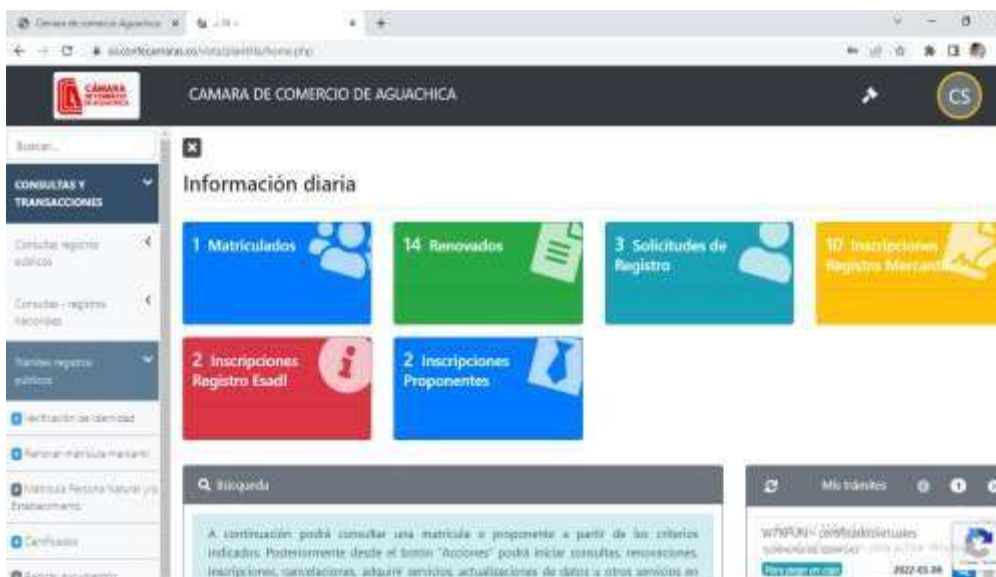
Camara de comercio Aguachica

siiconfecamaras.co/vista/plantilla/home.php

CAMARA DE COMERCIO DE AGUACHICA

CS

Buscar...

CONSULTAS Y TRANSACCIONES

Consultas registros públicos

Consultas - registros nacionales

Trámites registros públicos

Verificación de identidad

Renovar matrícula mercantil

Matrícula Persona Natural y/o Establecimiento

Certificados

Información diaria

1 Matriculados

14 Renovados

3 Solicitudes de Registro

10 Inscripciones Registro Mercantil

2 Inscripciones Registro Esadl

2 Inscripciones Proponentes

Búsqueda

A continuación podrá consultar una matrícula o proponente a partir de los criterios indicados. Posteriormente desde el botón "Acciones" podrá iniciar consultas, renovaciones, inscripciones, cancelaciones, adquirir servicios, actualizaciones de datos y otros servicios en

Mis trámites

WWWPUN - certificados virtuales

Para pagar en caja

2022-03-06